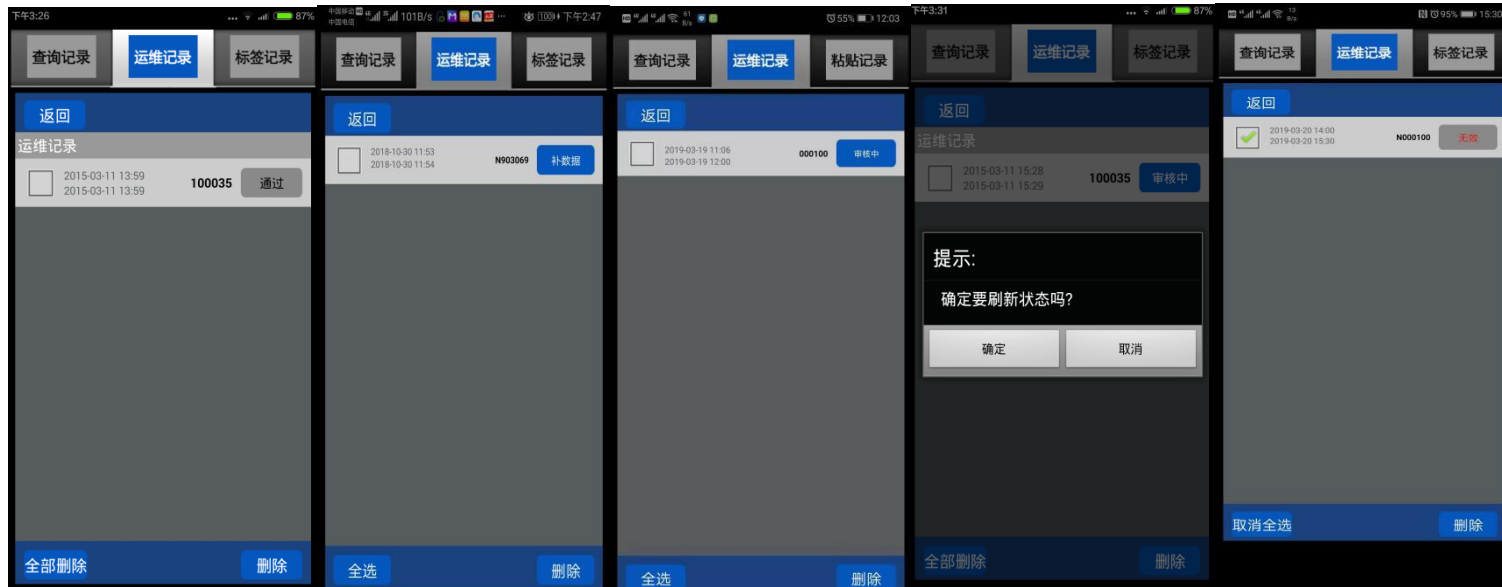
下午3:26 87%

查询记录 运维记录 标签记录

返回

运维记录

2015-03-11 13:59
2015-03-11 13:59 100035 通过

全部删除 删除

中国移动 中国电信 101B/s 100 下午2:47

查询记录 运维记录 标签记录

返回

2018-10-30 11:53
2018-10-30 11:54 N903069 补数据

全选 删除

55% 12:03

查询记录 运维记录 粘贴记录

返回

2019-03-19 11:06
2019-03-19 12:00 000100 审核中

全选 删除

下午3:31 87%

查询记录 运维记录 标签记录

返回

运维记录

2015-03-11 15:28
2015-03-11 15:29 100035 审核中

提示:

确定要刷新状态吗?

确定 取消

全部删除 删除

95% 15:30

查询记录 运维记录 标签记录

返回

2019-03-20 14:00
2019-03-20 15:30 N000100 无效

取消全选 删除